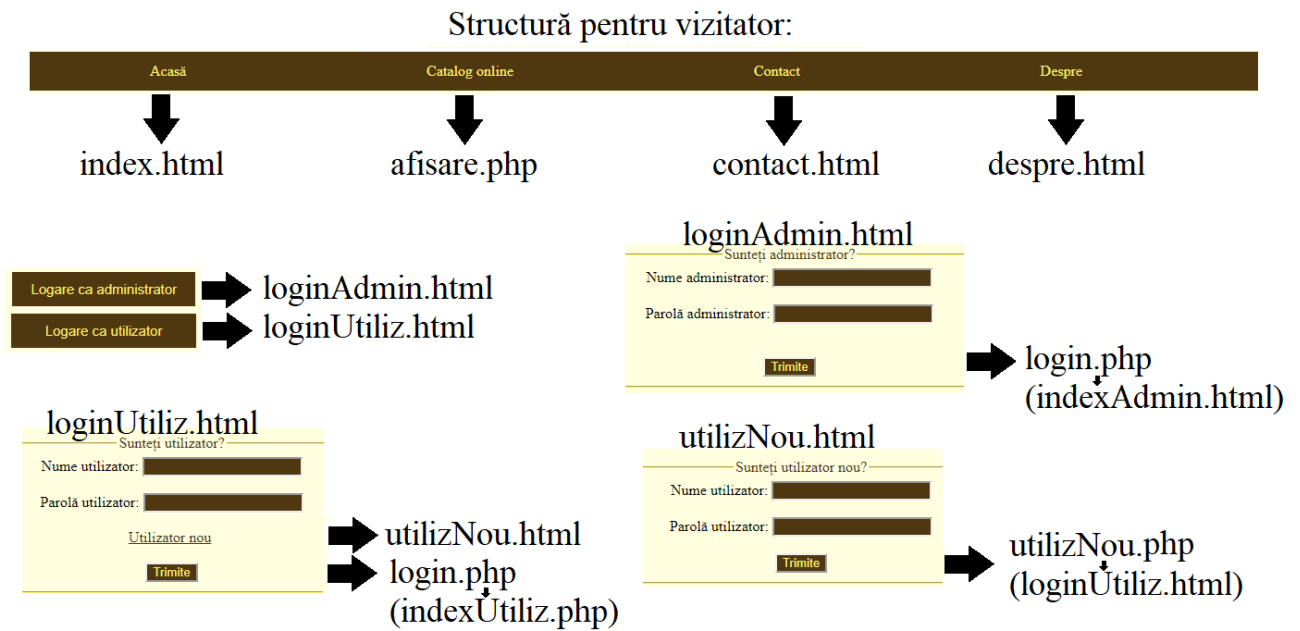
Structură pentru vizitator:

Acasă
Catalog online
Contact
Despre

index.html
afisare.php
contact.html
despre.html

Logare ca administrator
loginAdmin.html
Logare ca utilizator
loginUtiliz.html

loginAdmin.html
Sunteți administrator?
Nume administrator:
Parolă administrator:
Trimite
login.php
(indexAdmin.html)

loginUtiliz.html
Sunteți utilizator?
Nume utilizator:
Parolă utilizator:
Utilizator nou
Trimite
utilizNou.html
login.php
(indexUtiliz.php)

utilizNou.html
Sunteți utilizator nou?
Nume utilizator:
Parolă utilizator:
Trimite
utilizNou.php
(loginUtiliz.html)